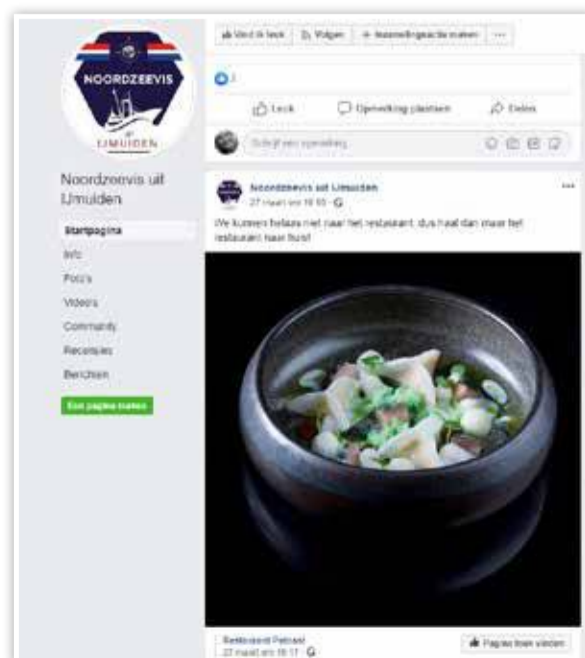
NOORDZEEVIS

IJMUIDEN

Noordzeevis uit IJmuiden

Startpagina

Info

Foto's

Video's

Community

Recensies

Berichten

Een pagina maken

Vind ik leuk

Volgen

Aanbevelingsactie maken

...

Leuk

Opmerking plaatsen

Delen

Schrijf een opmerking

Noordzeevis uit IJmuiden
27 maart om 18:55

We kunnen helaas niet naar het restaurant, dus haal dan maar het restaurant naar huis!

Restaurant Petrasi
27 maart om 18:17

Pagina leuk vinden